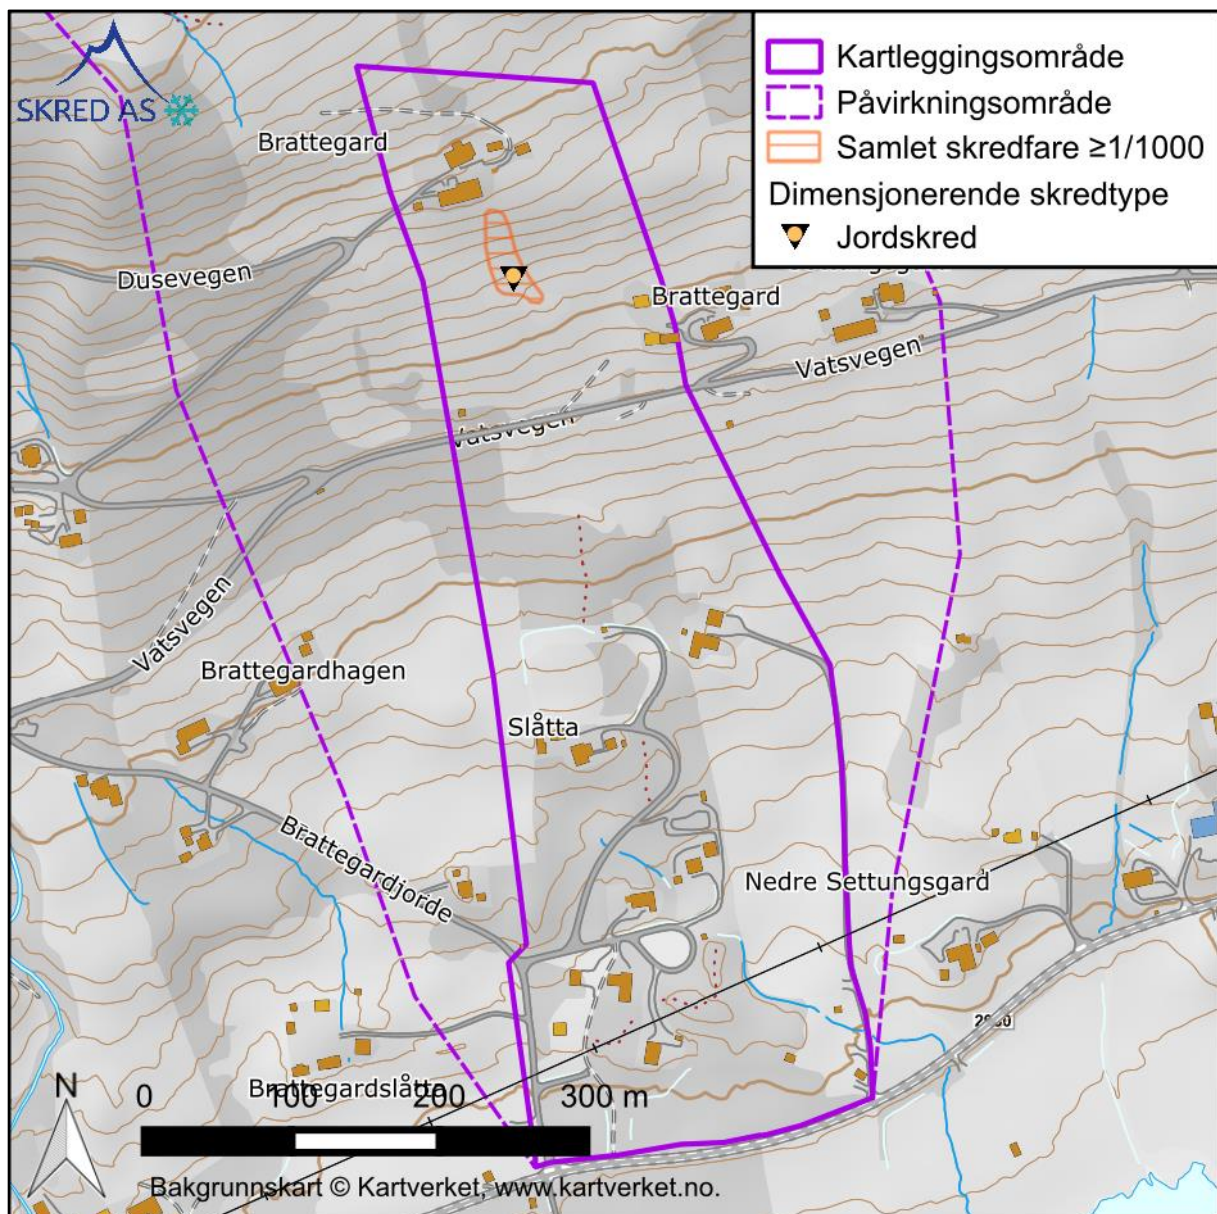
SKRED AS

Kartleggingsområde
Påvirkningsområde
Samlet skredfare ≥1/1000
Dimensjonerende skredtype
Jordskred

Brattegard
Dusevegen
Brattegard
Vatsvegen
Vatsvegen
Vatsvegen
Brattegardhagen
Slåtta
Brattegardjorde
Nedre Settungsgard
Brattegardslåtta

N
0
100
200
300 m
Bakgrunnskart © Kartverket, www.kartverket.no.